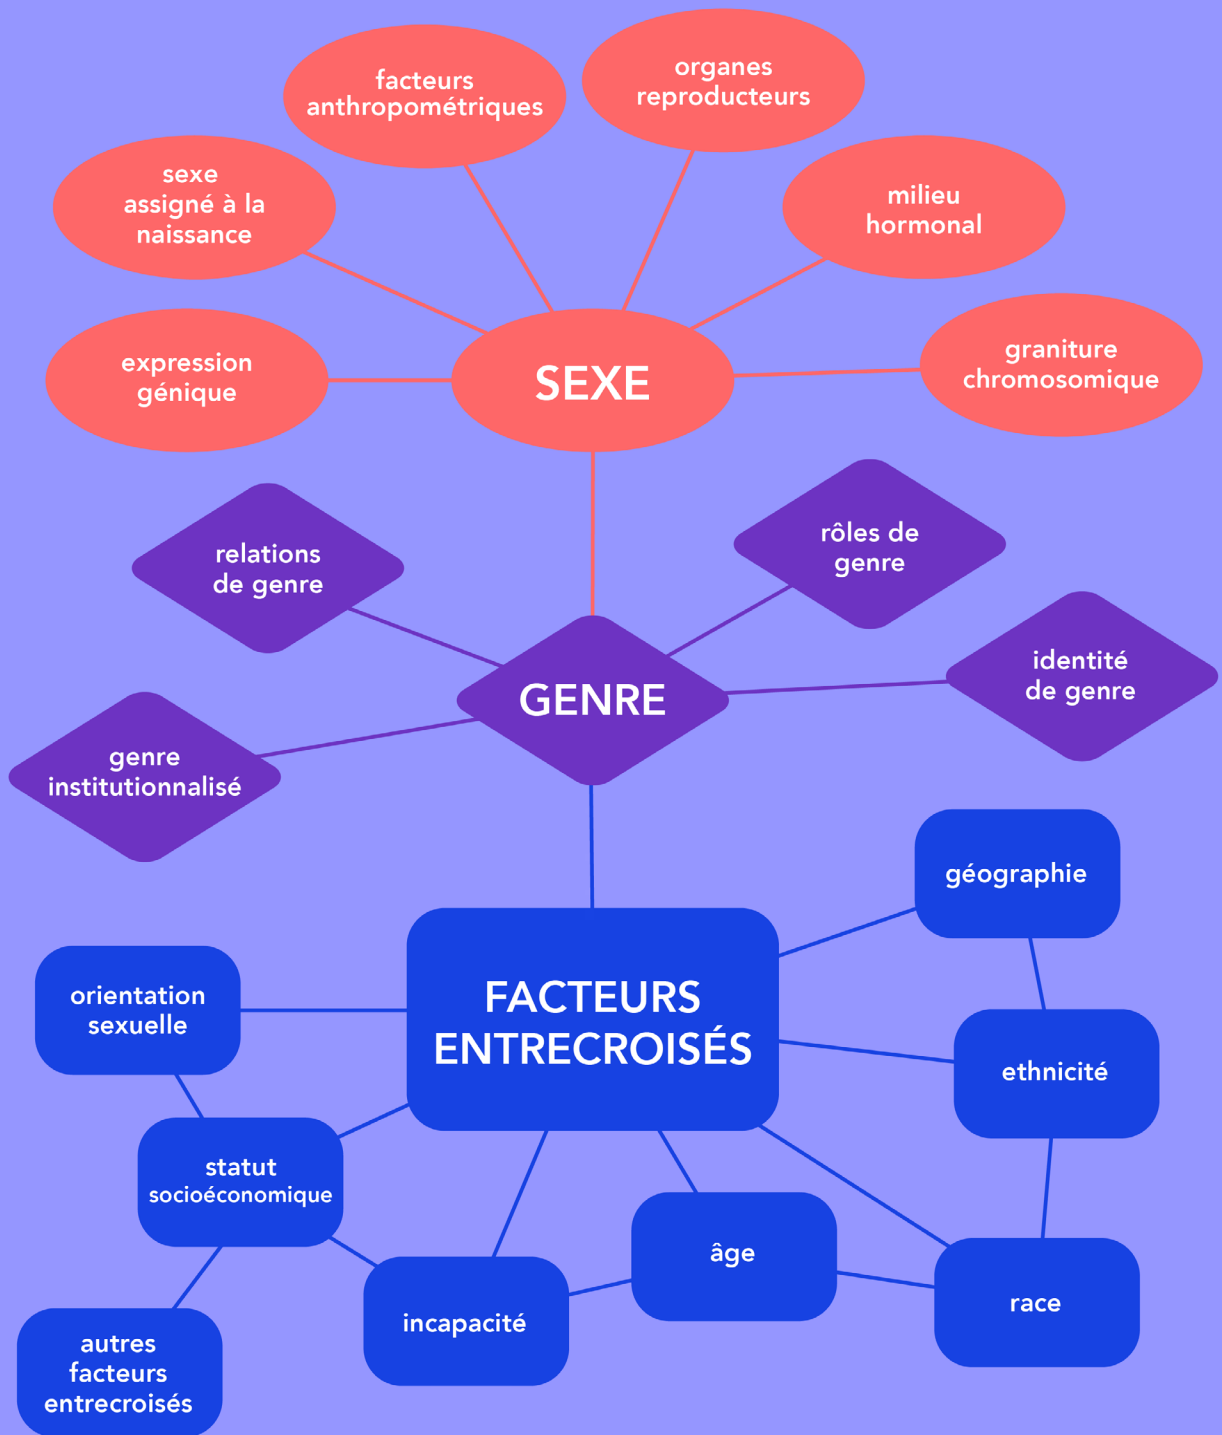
facteurs anthropométriques

organes reproducteurs

sexe assigné à la naissance

milieu hormonal

expression génique

SEXE

graniture chromosomique

relations de genre

rôles de genre

identité de genre

GENRE

genre institutionnalisé

géographie

orientation sexuelle

FACTEURS ENTRECROISÉS

ethnicité

statut socioéconomique

âge

incapacité

race

autres facteurs entrecroisés